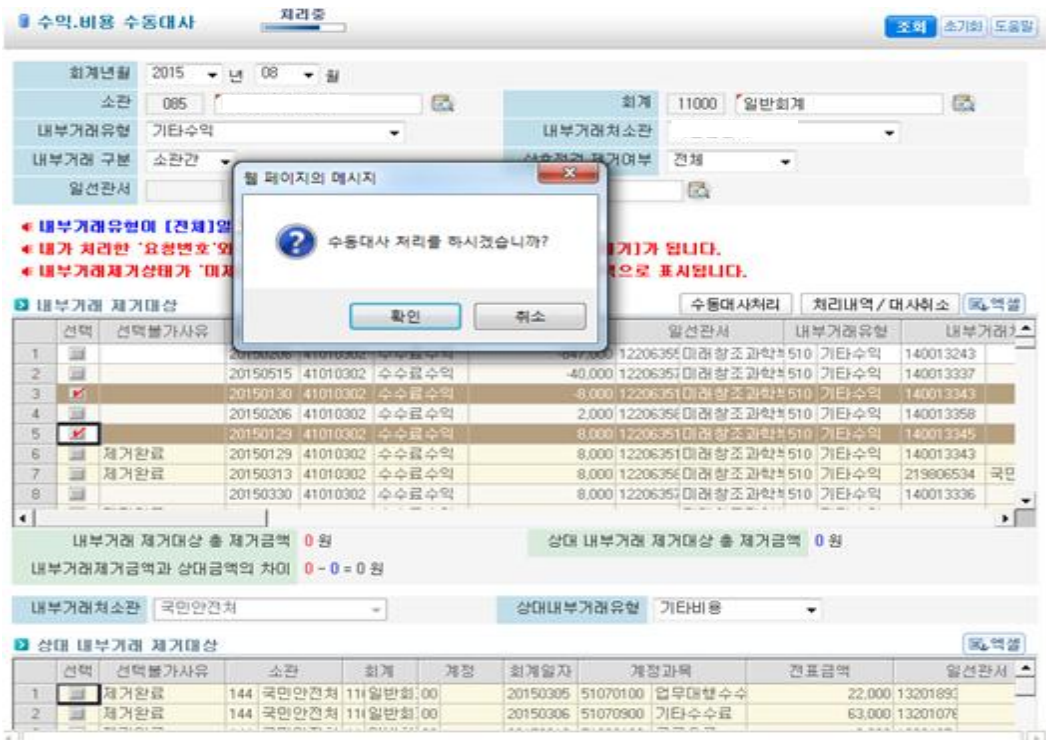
수익.비용 수동대사 처리중

조회 초기화 도움말

회계년월 2015 년 08 월

소관 085

회계 11000 일반회계

내부거래유형 기타수익

내부거래처소관

내부거래 구분 소관간

상호정리 제거여부 전체

일선관서

웹 페이지의 메시지

수동대사 처리를 하시겠습니까?

확인 취소

※ 내부거래유형이 [전체]일 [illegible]

※ 내가 처리한 '요청번호'와 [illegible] 기]가 됩니다.

※ 내부거래제거상태가 '미제 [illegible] 으로 표시됩니다.

내부거래 제거대상

수동대사처리 처리내역/대사취소 엑셀

| | 선택 | 선택불가사유 | | | | | 일선관서 | 내부거래유형 | 내부거래 |
|---|---|---|---|---|---|---|---|---|---|
| 1 | | | 20150206 | 41010302 | 수수료수익 | -847,000 | 12206355 미래창조과학 510 | 기타수익 | 140013243 |
| 2 | | | 20150515 | 41010302 | 수수료수익 | -40,000 | 12206357 미래창조과학 510 | 기타수익 | 140013337 |
| 3 | | | 20150130 | 41010302 | 수수료수익 | -8,000 | 12206351 미래창조과학 510 | 기타수익 | 140013343 |
| 4 | | | 20150206 | 41010302 | 수수료수익 | 2,000 | 12206358 미래창조과학 510 | 기타수익 | 140013358 |
| 5 | | | 20150129 | 41010302 | 수수료수익 | 8,000 | 12206351 미래창조과학 510 | 기타수익 | 140013345 |
| 6 | | 제거완료 | 20150129 | 41010302 | 수수료수익 | 8,000 | 12206351 미래창조과학 510 | 기타수익 | 140013343 |
| 7 | | 제거완료 | 20150313 | 41010302 | 수수료수익 | 8,000 | 12206358 미래창조과학 510 | 기타수익 | 219806534 국민 |
| 8 | | | 20150330 | 41010302 | 수수료수익 | 8,000 | 12206357 미래창조과학 510 | 기타수익 | 140013336 |

내부거래 제거대상 총 제거금액 0 원

상대 내부거래 제거대상 총 제거금액 0 원

내부거래제거금액과 상대금액의 차이 0 - 0 = 0 원

내부거래처소관 국민안전처

상대내부거래유형 기타비용

상대 내부거래 제거대상

엑셀

| | 선택 | 선택불가사유 | 소관 | 회계 | 계정 | 회계일자 | 계정과목 | 전표금액 | 일선관서 |
|---|---|---|---|---|---|---|---|---|---|
| 1 | | 제거완료 | 144 국민안전처 | 11( 일반회 | 00 | 20150305 | 51070100 업무대행수수 | 22,000 | 13201893 |
| 2 | | 제거완료 | 144 국민안전처 | 11( 일반회 | 00 | 20150306 | 51070900 기타수수료 | 63,000 | 13201076 |